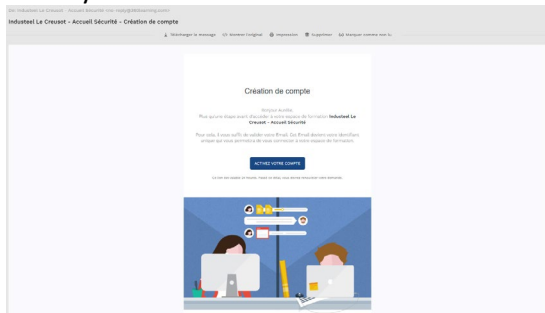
De: Industeel Le Creusot - Accueil Sécurité via: reply@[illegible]

Industeel Le Creusot - Accueil Sécurité - Création de compte

Télécharger le message · Afficher l'original · Impression · Supprimer · Marquer comme non lu

Création de compte

Bonjour Aurélie
Plus qu'une étape avant d'accéder à votre espace de formation Industeel Le Creusot - Accueil Sécurité

Pour cela, il vous suffit de valider votre Email. Cet Email devient votre identifiant unique qui vous permettra de vous connecter à votre espace de formation.

ACTIVEZ VOTRE COMPTE

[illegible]